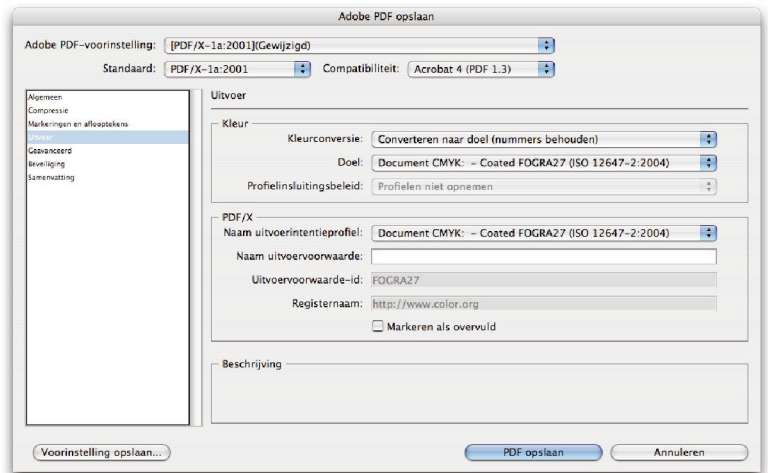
Adobe PDF opslaan

Adobe PDF-voorinstelling: [PDF/X-1a:2001](Gewijzigd)

Standaard: PDF/X-1a:2001

Compatibiliteit: Acrobat 4 (PDF 1.3)

Algemeen
Compressie
Markeringen en aflooptekens
Uitvoer
Geavanceerd
Beveiliging
Samenvatting

Uitvoer

Kleur

Kleurconversie: Converteren naar doel (nummers behouden)

Doel: Document CMYK: - Coated FOGRA27 (ISO 12647-2:2004)

Profielinsluitingsbeleid: Profielen niet opnemen

PDF/X

Naam uitvoerintentieprofiel: Document CMYK: - Coated FOGRA27 (ISO 12647-2:2004)

Naam uitvoervoorwaarde:

Uitvoervoorwaarde-id: FOGRA27

Registernaam: http://www.color.org

Markeren als overvuld

Beschrijving

Voorinstelling opslaan...

PDF opslaan

Annuleren